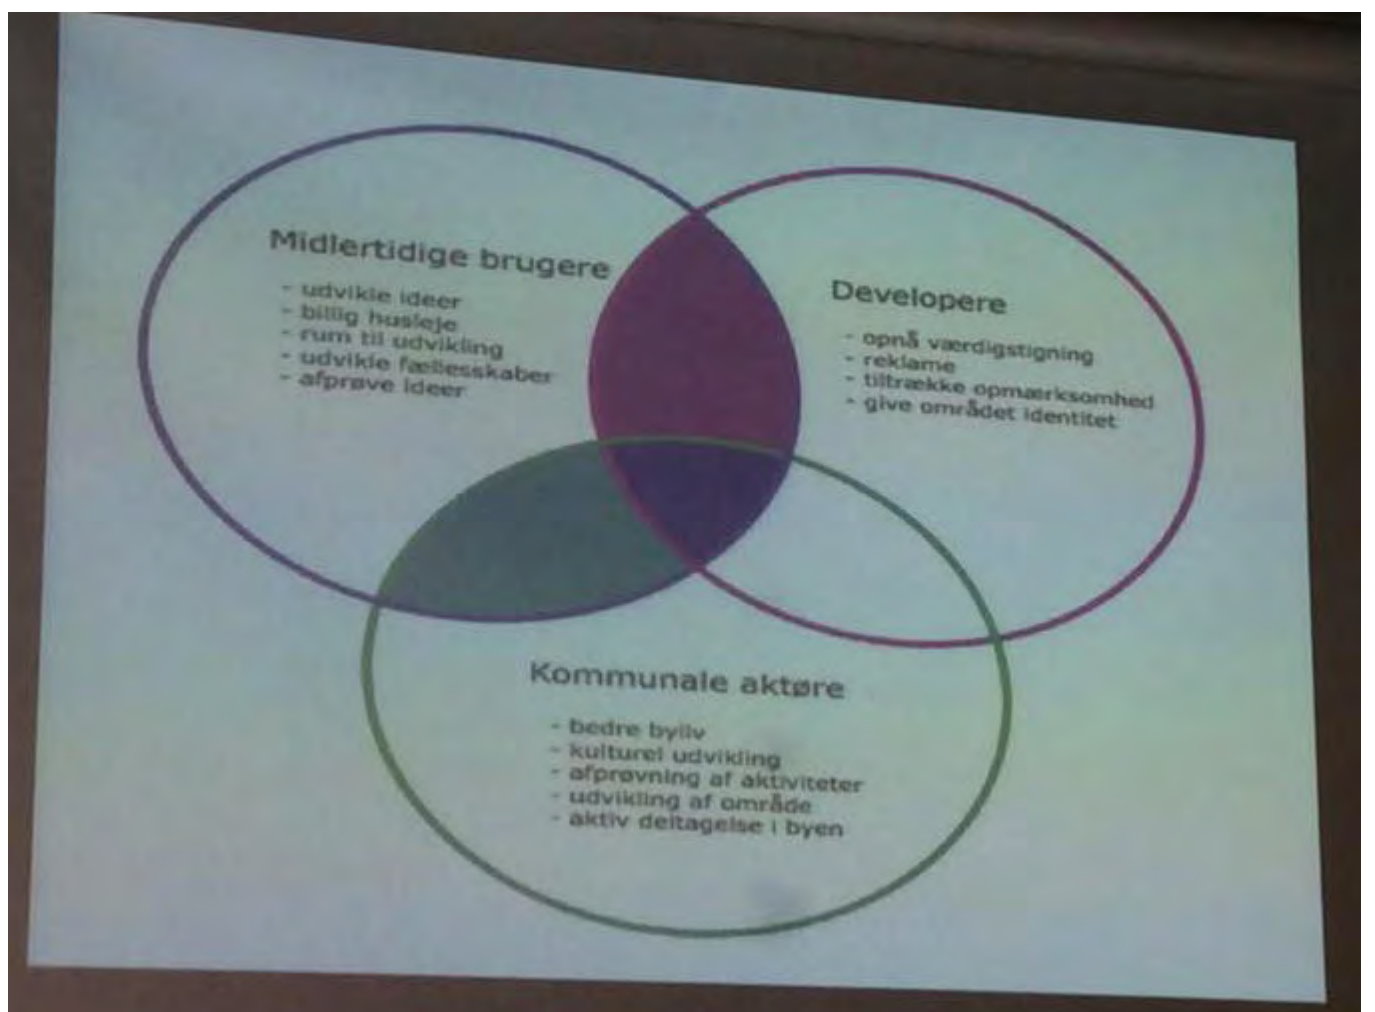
Midlertidige brugere

- udvikle ideer
- billig husleje
- rum til udvikling
- udvikle fællesskaber
- afprøve ideer

Developere

- opnå værdigstigning
- reklame
- tiltrække opmærksomhed
- give området identitet

Kommunale aktøre

- bedre byliv
- kulturel udvikling
- afprøvning af aktiviteter
- udvikling af område
- aktiv deltagelse i byen